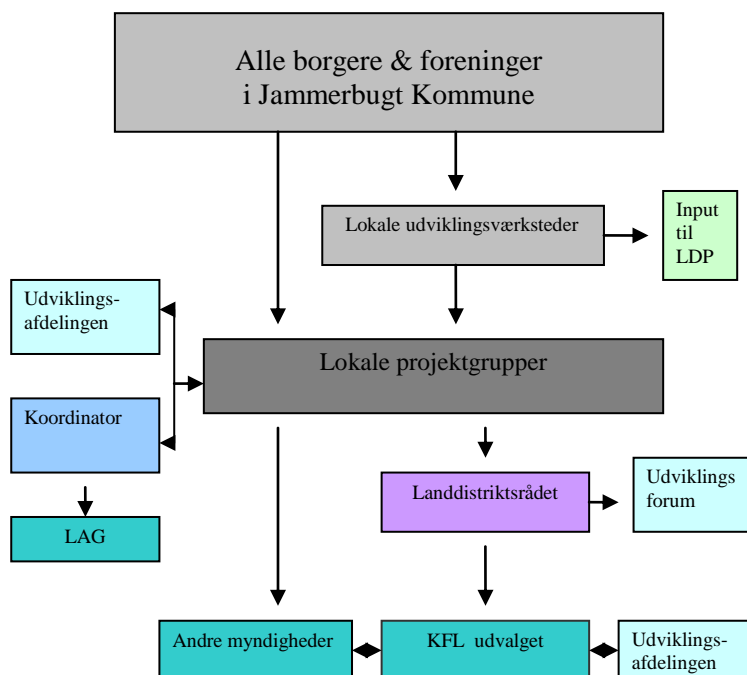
Alle borgere & foreninger
i Jammerbugt Kommune

Lokale udviklingsværksteder

Input til LDP

Udviklings-afdelingen

Lokale projektgrupper

Koordinator

LAG

Landdistriktsrådet

Udviklings forum

Andre myndigheder

KFL udvalget

Udviklings-afdelingen